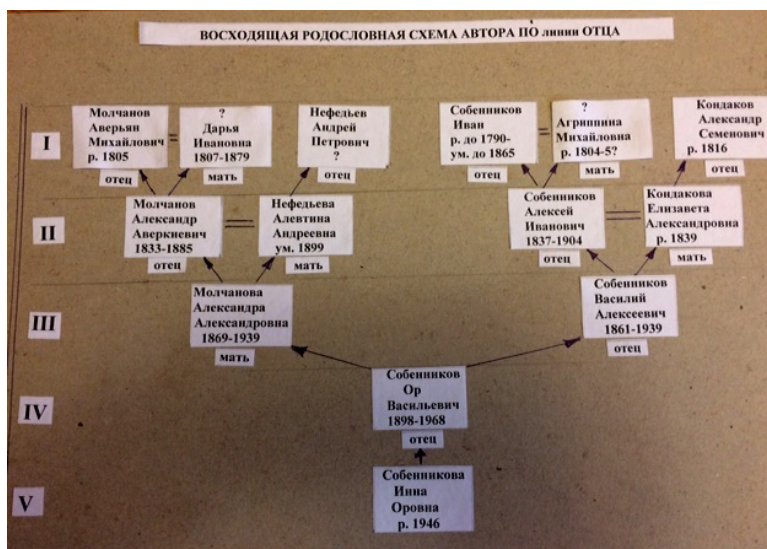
ВОСХОДЯЩАЯ РОДОСЛОВНАЯ СХЕМА АВТОРА ПО ЛИНИИ ОТЦА

I

Молчанов Аверьян Михайлович р. 1805
отец

?
Дарья Ивановна 1807-1879
мать

Нефедьев Андрей Петрович ?
отец

Собенников Иван р. до 1790- ум. до 1865
отец

?
Агриппина Михайловна р. 1804-5?
мать

Кондаков Александр Семенович р. 1816
отец

II

Молчанов Александр Аверкиевич 1833-1885
отец

Нефедьева Алевтина Андреевна ум. 1899
мать

Собенников Алексей Иванович 1837-1904
отец

Кондакова Елизавета Александровна р. 1839
мать

III

Молчанова Александра Александровна 1869-1939
мать

Собенников Василий Алексеевич 1861-1939
отец

IV

Собенников Ор Васильевич 1898-1968
отец

V

Собенникова Инна Оровна р. 1946